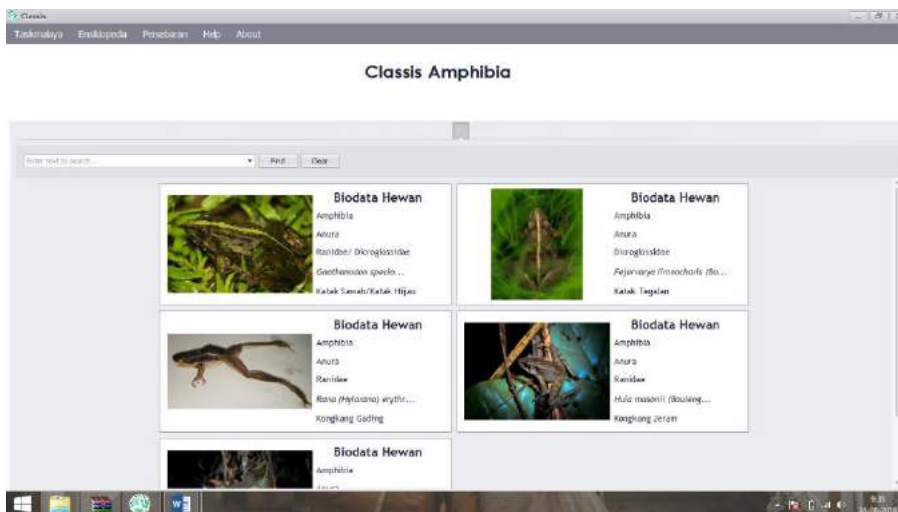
Classis

Taksonomi Ensiklopedia Persebaran Help About

Classis Amphibia

Enter text to search... Find Clear

Biodata Hewan
Amphibia
Anura
Ranidae/ Dicroglossidae
*Goathanodon speclo...*
Katak Sawah/Katak Hijau

Biodata Hewan
Amphibia
Anura
Dicroglossidae
*Fejervarya limnocharis (Bo...*
Katak Tegalan

Biodata Hewan
Amphibia
Anura
Ranidae
*Rana (Hylarana) erythr...*
Kongkang Gading

Biodata Hewan
Amphibia
Anura
Ranidae
*Hula masonii (Bouleng...*
Kongkang Jeram

Biodata Hewan
Amphibia
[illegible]

9:35
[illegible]